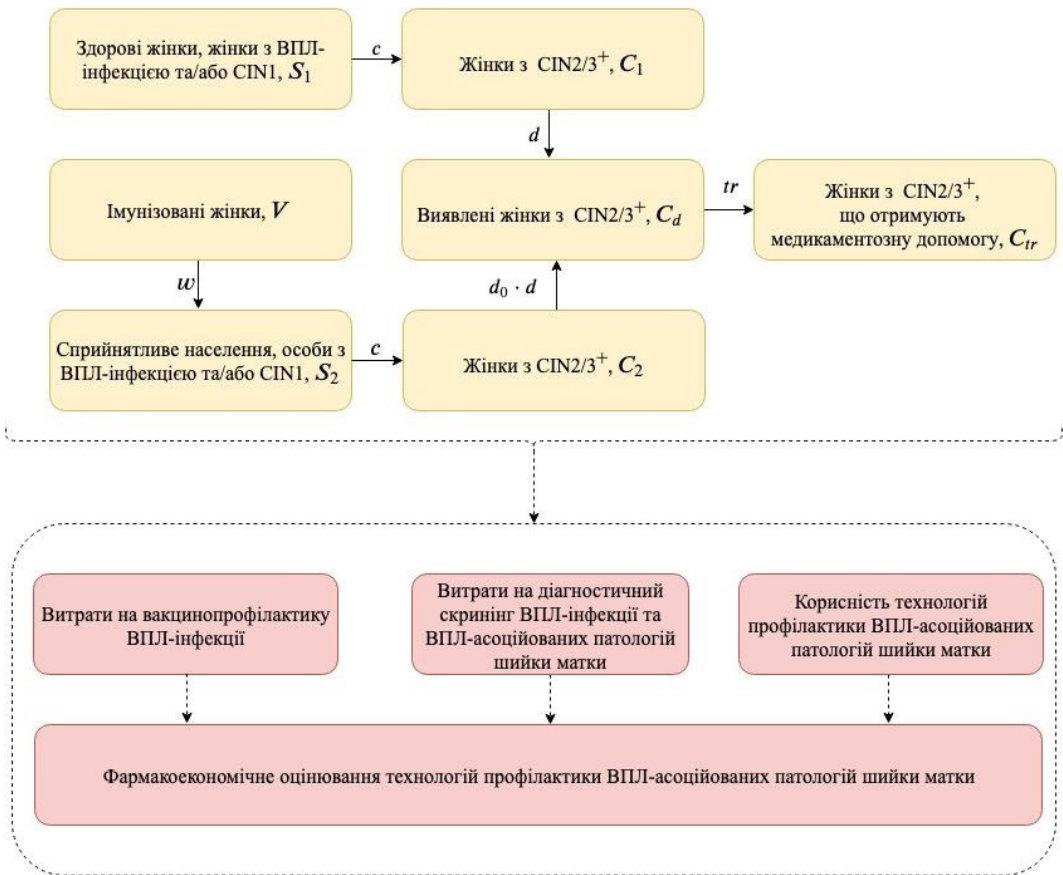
Здорові жінки, жінки з ВПЛ-інфекцією та/або CIN1, $S_1$

$c$

Жінки з CIN2/3$^+$, $C_1$

$d$

Імунізовані жінки, $V$

Виявлені жінки з CIN2/3$^+$, $C_d$

$tr$

Жінки з CIN2/3$^+$, що отримують медикаментозну допомогу, $C_{tr}$

$w$

$d_0 \cdot d$

Сприйнятливе населення, особи з ВПЛ-інфекцією та/або CIN1, $S_2$

$c$

Жінки з CIN2/3$^+$, $C_2$

Витрати на вакцинопрофілактику ВПЛ-інфекції

Витрати на діагностичний скринінг ВПЛ-інфекції та ВПЛ-асоційованих патологій шийки матки

Корисність технологій профілактики ВПЛ-асоційованих патологій шийки матки

Фармакоекономічне оцінювання технологій профілактики ВПЛ-асоційованих патологій шийки матки